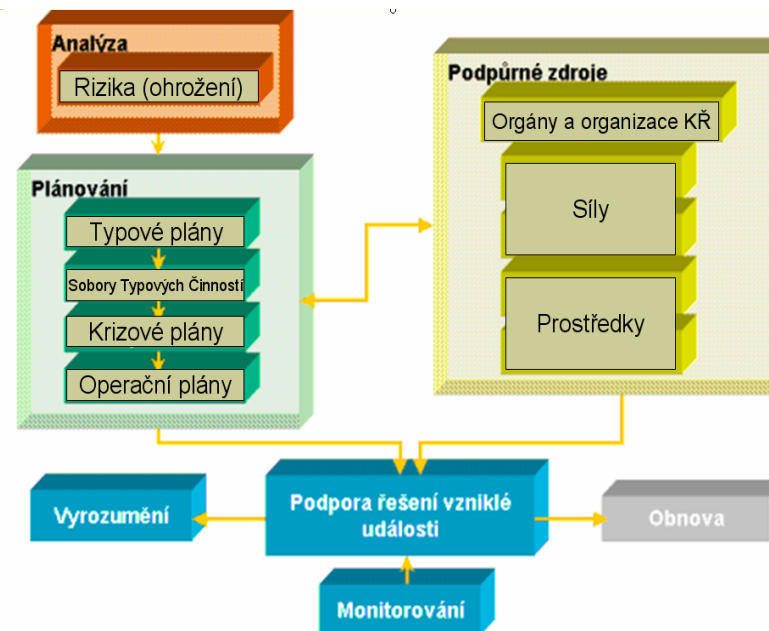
Analýza

Rizika (ohrožení)

Plánování

Typové plány

Sobory Typových Činností

Krizové plány

Operační plány

Podpůrné zdroje

Orgány a organizace KŘ

Síly

Prostředky

Vyrozumění

Podpora řešení vzniklé události

Obnova

Monitorování